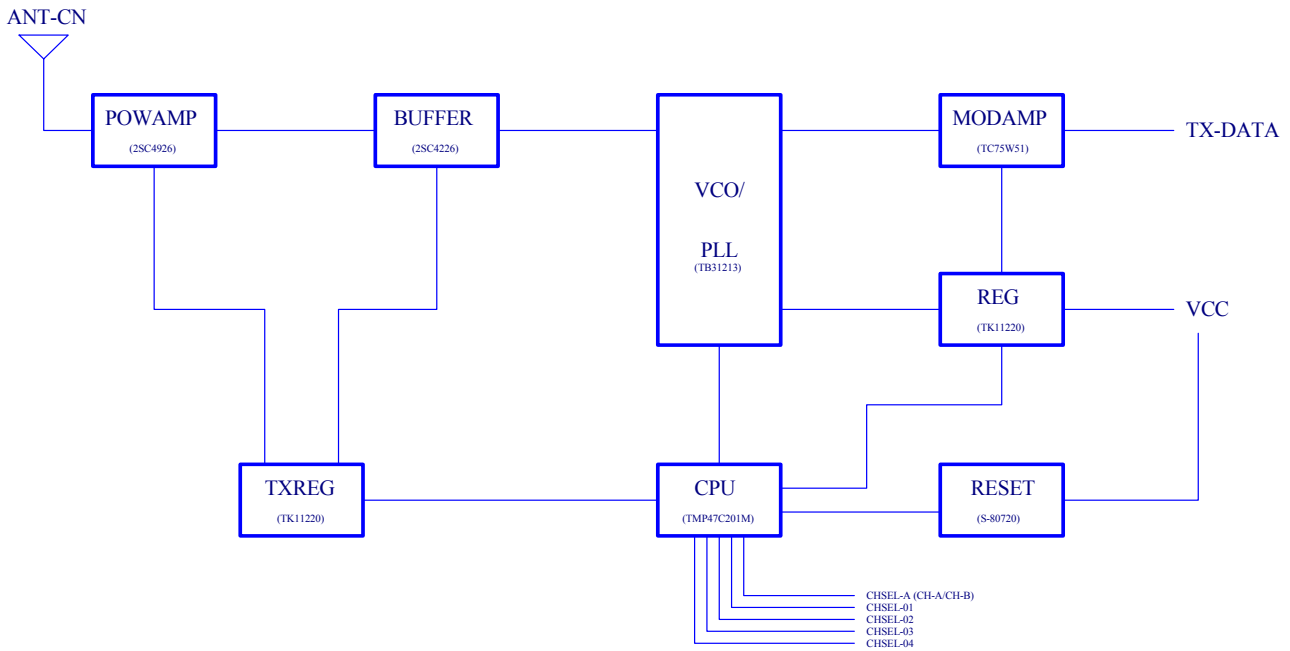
ANT-CN

POWAMP
(2SC4926)

BUFFER
(2SC4226)

VCO/
PLL
(TB31213)

MODAMP
(TC75W51)

TX-DATA

REG
(TK11220)

VCC

TXREG
(TK11220)

CPU
(TMP47C201M)

RESET
(S-80720)

CHSEL-A (CH-A/CH-B)
CHSEL-01
CHSEL-02
CHSEL-03
CHSEL-04